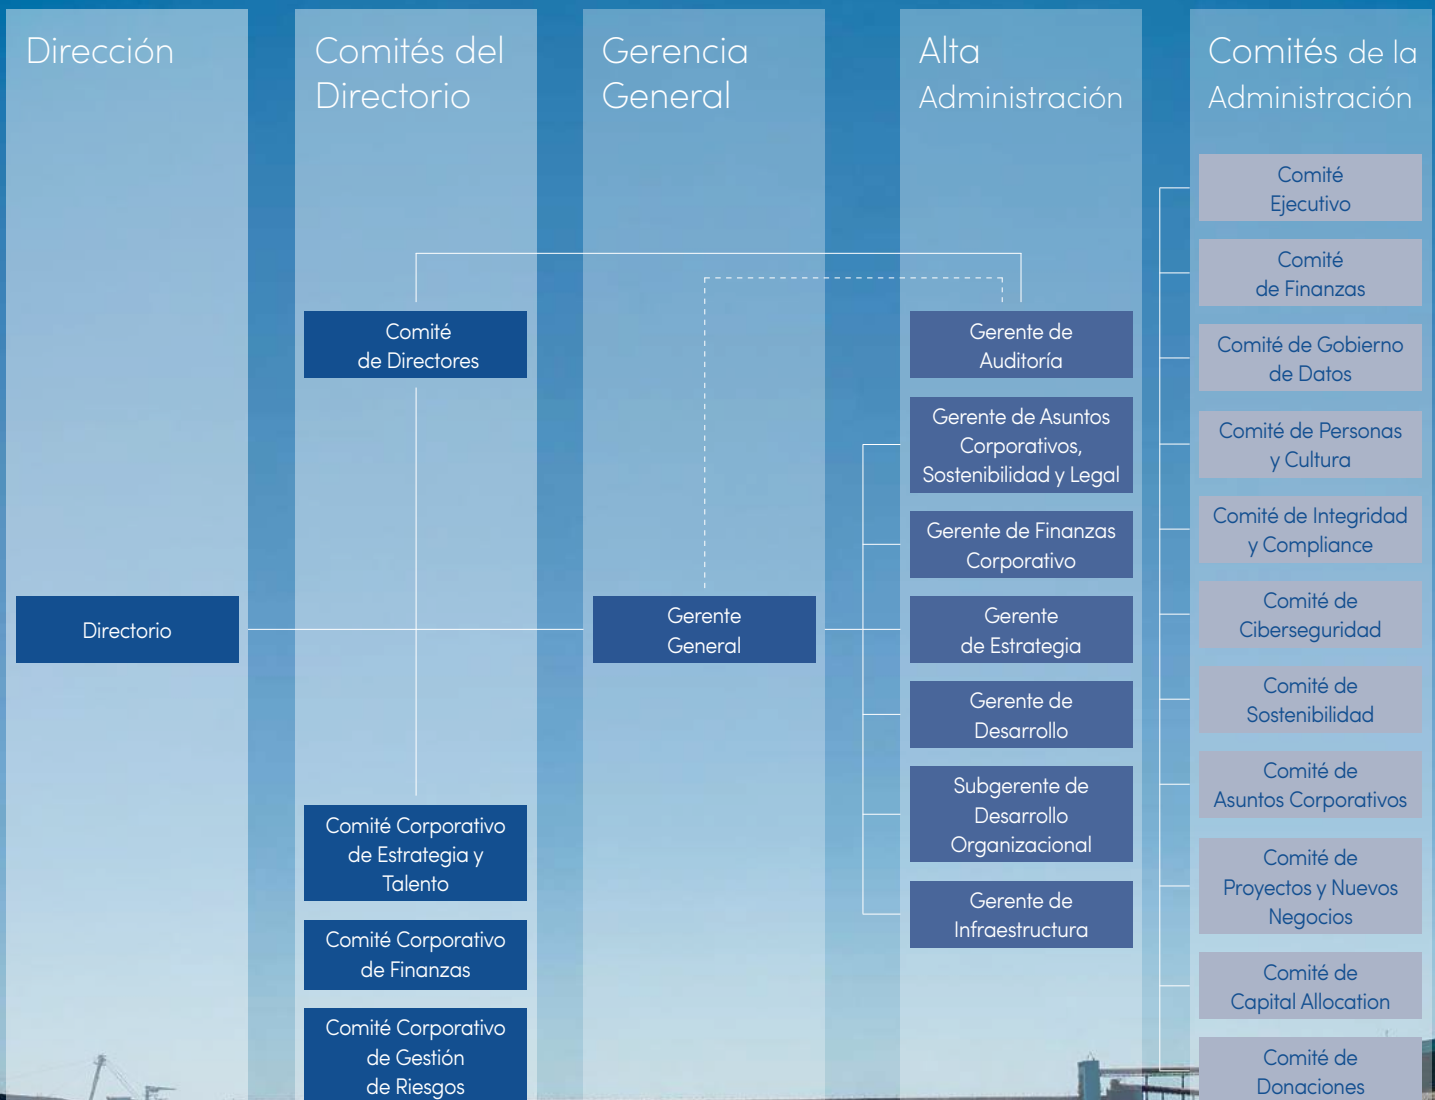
Dirección

Directorio

Comités del Directorio

Comité de Directores

Comité Corporativo de Estrategia y Talento

Comité Corporativo de Finanzas

Comité Corporativo de Gestión de Riesgos

Gerencia General

Gerente General

Alta Administración

Gerente de Auditoría

Gerente de Asuntos Corporativos, Sostenibilidad y Legal

Gerente de Finanzas Corporativo

Gerente de Estrategia

Gerente de Desarrollo

Subgerente de Desarrollo Organizacional

Gerente de Infraestructura

Comités de la Administración

Comité Ejecutivo

Comité de Finanzas

Comité de Gobierno de Datos

Comité de Personas y Cultura

Comité de Integridad y Compliance

Comité de Ciberseguridad

Comité de Sostenibilidad

Comité de Asuntos Corporativos

Comité de Proyectos y Nuevos Negocios

Comité de Capital Allocation

Comité de Donaciones